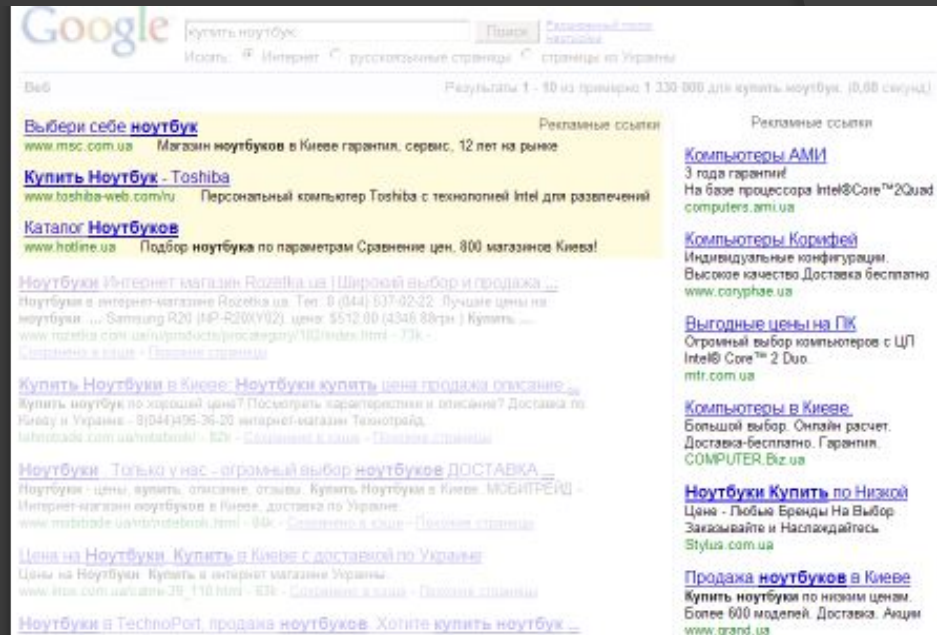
Google

Купить ноутбук | Поиск | Расширенный поиск Настройки

Искать: Интернет | русскоязычные страницы | страницы из Украины

Веб

Результаты 1 - 10 из примерно 1 330 000 для купить ноутбук. (0,08 секунд)

Рекламные ссылки

Выбери себе ноутбук
www.msc.com.ua Магазин ноутбуков в Киеве гарантия, сервис, 12 лет на рынке

Купить Ноутбук - Toshiba
www.toshiba-web.com.ru Персональный компьютер Toshiba с технологией Intel для развлечений

Каталог Ноутбуков
www.hotline.ua Подбор ноутбука по параметрам Сравнение цен, 800 магазинов Киева!

Ноутбуки Интернет магазин Rozetka.ua | Широкий выбор и продажа ...
Ноутбуки в интернет-магазине Rozetka.ua. Тел: 8 (044) 537-02-22. Лучшие цены на ноутбуки. ... Samsung R20 (NP-R20XY02). цена: $512.00 (4346.88грн.) Купить ...
www.rozetka.com.ua/ru/products/pcategory/182/index.html - 73k - Сохранено в кэше - Похожие страницы

Купить Ноутбуки в Киеве: Ноутбуки купить цена продажа описание ...
Купить ноутбук по хорошей цене? Посмотреть характеристики и описание? Доставка по Киеву и Украине - 8(044)496-36-20 интернет-магазин Технотрейд.
tehnotrade.com.ua/notebook/ - 82k - Сохранено в кэше - Похожие страницы

Ноутбуки . Только у нас - огромный выбор ноутбуков ДОСТАВКА ...
Ноутбуки - цены, купить, описание, отзывы. Купить Ноутбуки в Киеве. МОБИТРЕЙД - Интернет-магазин ноутбуков в Киеве, доставка по Украине.
www.mobitrade.ua/nb/notebook.html - 64k - Сохранено в кэше - Похожие страницы

Цена на Ноутбуки. Купить в Киеве с доставкой по Украине
Цены на Ноутбуки. Купить в интернет магазине Украины.
www.itbox.com.ua/catalog/35_110.html - 63k - Сохранено в кэше - Похожие страницы

Ноутбуки в TechnoPort, продажа ноутбуков. Хотите купить ноутбук ...

Рекламные ссылки

Компьютеры АМИ
3 года гарантии!
На базе процессора Intel®Core™2Quad
computers.ami.ua

Компьютеры Корифей
Индивидуальные конфигурации.
Высокое качество.Доставка бесплатно
www.coryphae.ua

Выгодные цены на ПК
Огромный выбор компьютеров с ЦП Intel® Core™ 2 Duo.
mtr.com.ua

Компьютеры в Киеве.
Большой выбор. Онлайн расчет.
Доставка-бесплатно. Гарантия.
COMPUTER.Biz.ua

Ноутбуки Купить по Низкой
Цене - Любые Бренды На Выбор.
Заказывайте и Наслаждайтесь
Stylus.com.ua

Продажа ноутбуков в Киеве
Купить ноутбуки по низким ценам.
Более 600 моделей. Доставка. Акции
www.grand.ua